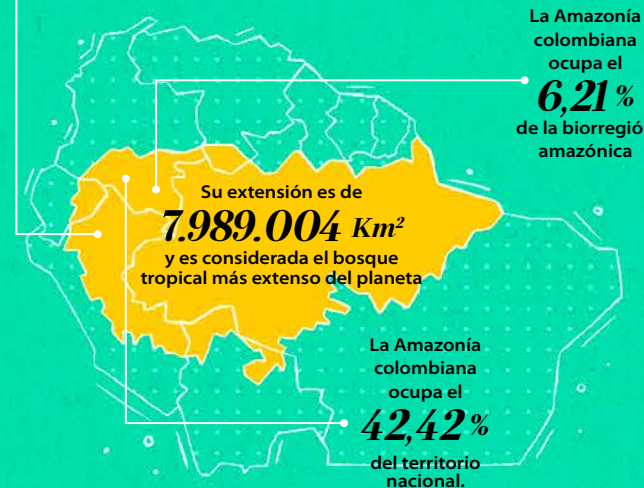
La Amazonía colombiana ocupa el
6,21 %
de la biorregió amazónica

Su extensión es de
7.989.004 Km²
y es considerada el bosque tropical más extenso del planeta

La Amazonía colombiana ocupa el
42,42 %
del territorio nacional.